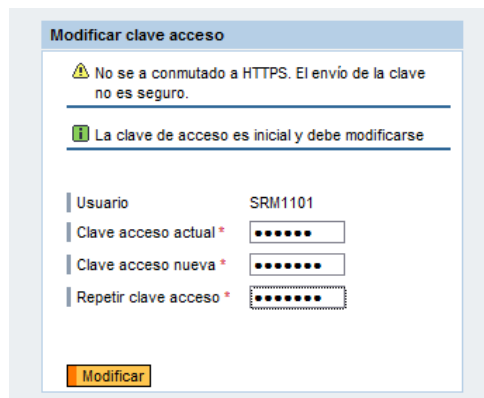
Modificar clave acceso

No se a conmutado a HTTPS. El envío de la clave no es seguro.

La clave de acceso es inicial y debe modificarse

Usuario SRM1101

Clave acceso actual * ••••••

Clave acceso nueva * •••••••

Repetir clave acceso * •••••••

Modificar